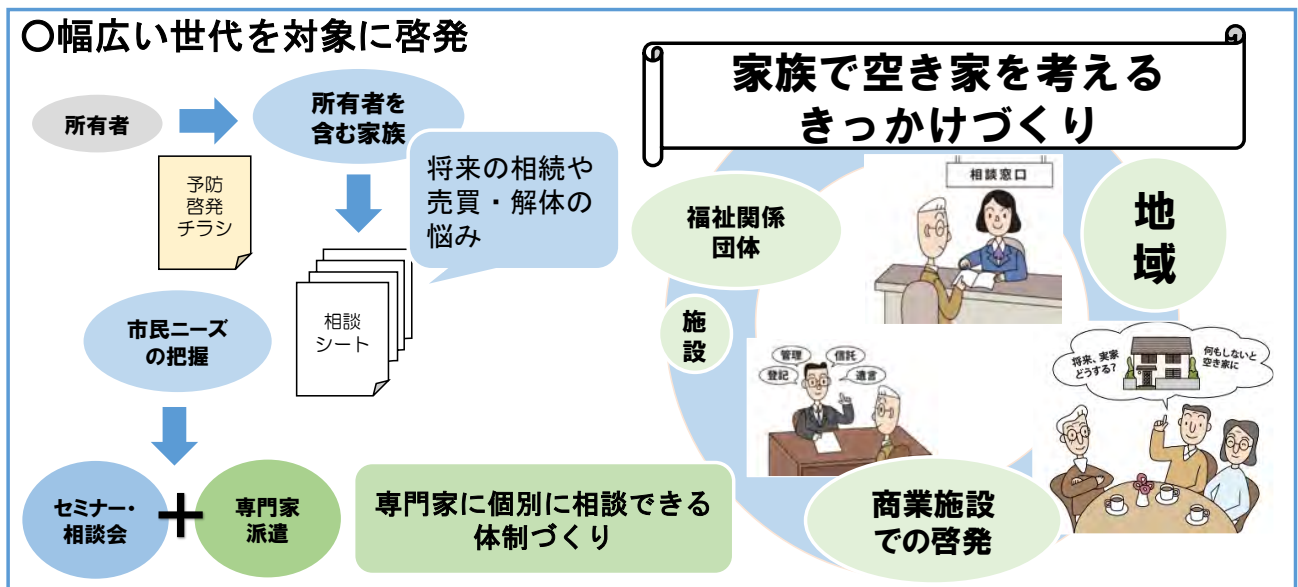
○幅広い世代を対象に啓発

所有者

所有者を含む家族

予防啓発チラシ

将来の相続や売買・解体の悩み

相談シート

市民ニーズの把握

セミナー・相談会

＋

専門家派遣

専門家に個別に相談できる体制づくり

家族で空き家を考えるきっかけづくり

福祉関係団体

施設

相談窓口

地域

管理

信託

登記

遺言

将来、実家どうする？

何もしないと空き家に

商業施設での啓発